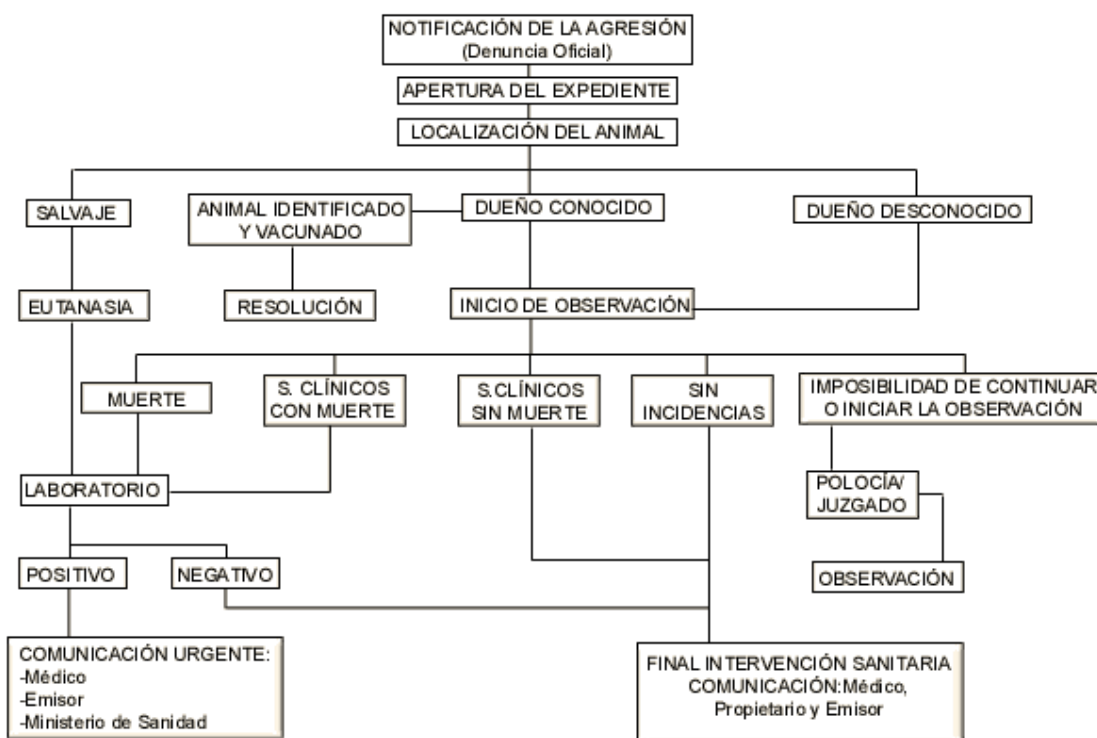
NOTIFICACIÓN DE LA AGRESIÓN
(Denuncia Oficial)

APERTURA DEL EXPEDIENTE

LOCALIZACIÓN DEL ANIMAL

SALVAJE

ANIMAL IDENTIFICADO Y VACUNADO

DUEÑO CONOCIDO

DUEÑO DESCONOCIDO

EUTANASIA

RESOLUCIÓN

INICIO DE OBSERVACIÓN

MUERTE

S. CLÍNICOS CON MUERTE

S.CLÍNICOS SIN MUERTE

SIN INCIDENCIAS

IMPOSIBILIDAD DE CONTINUAR O INICIAR LA OBSERVACIÓN

LABORATORIO

POLOCÍA/ JUZGADO

POSITIVO

NEGATIVO

OBSERVACIÓN

COMUNICACIÓN URGENTE:
-Médico
-Emisor
-Ministerio de Sanidad

FINAL INTERVENCIÓN SANITARIA
COMUNICACIÓN:Médico, Propietario y Emisor